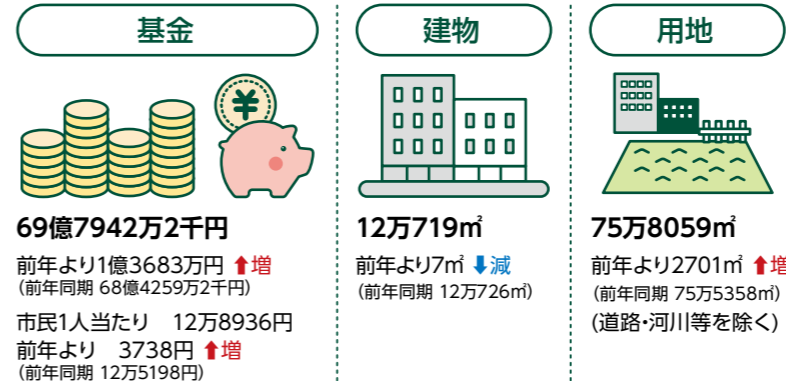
基金

¥

69億7942万2千円

前年より1億3683万円 ⬆増
(前年同期 68億4259万2千円)

市民1人当たり 12万8936円
前年より 3738円 ⬆増
(前年同期 12万5198円)

建物

12万719㎡

前年より7㎡ ⬇減
(前年同期 12万726㎡)

用地

75万8059㎡

前年より2701㎡ ⬆増
(前年同期 75万5358㎡)
(道路・河川等を除く)